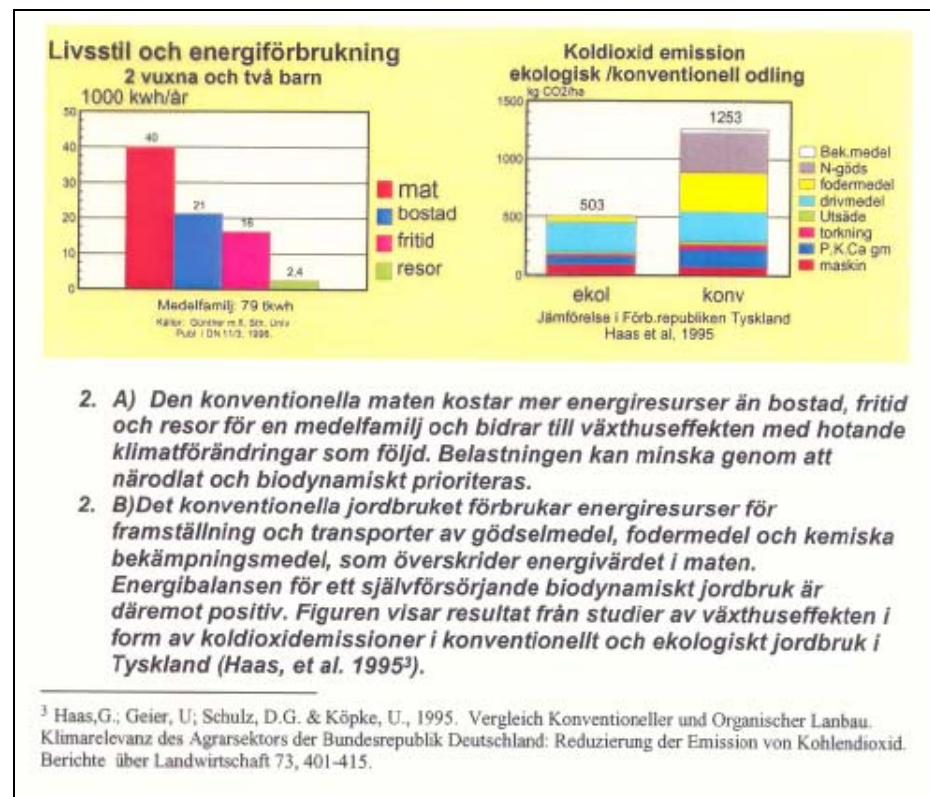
Livsstil och energiförbrukning
2 vuxna och två barn
1000 kwh/år

50
40
30
20
10
0

40
21
16
2,4

mat
bostad
fritid
resor

Medelfamilj: 79 tkwh
Källor: Günther m.fl. Sth. Univ Publ i DN 11/3, 1996.

Koldioxid emission
ekologisk /konventionell odling
kg CO2/ha
1500
1000
500
0

503
1253

Bek.medel
N-göds
fodermedel
drivmedel
Utsäde
torkning
P.K.Ca gm
maskin

ekol
konv
Jämförelse i Förb.republiken Tyskland
Haas et al, 1995

2. A) Den konventionella maten kostar mer energiresurser än bostad, fritid och resor för en medelfamilj och bidrar till växthuseffekten med hotande klimatförändringar som följd. Belastningen kan minska genom att närodlat och biodynamiskt prioriteras.

2. B)Det konventionella jordbruket förbrukar energiresurser för framställning och transporter av gödselmedel, fodermedel och kemiska bekämpningsmedel, som överskrider energivärdet i maten. Energibalansen för ett självförsörjande biodynamiskt jordbruk är däremot positiv. Figuren visar resultat från studier av växthuseffekten i form av koldioxidemissioner i konventionellt och ekologiskt jordbruk i Tyskland (Haas, et al. 1995$^3$).

$^3$ Haas,G.; Geier, U; Schulz, D.G. & Köpke, U., 1995. Vergleich Konventioneller und Organischer Lanbau. Klimarelevanz des Agrarsektors der Bundesrepublik Deutschland: Reduzierung der Emission von Kohlendioxid. Berichte über Landwirtschaft 73, 401-415.